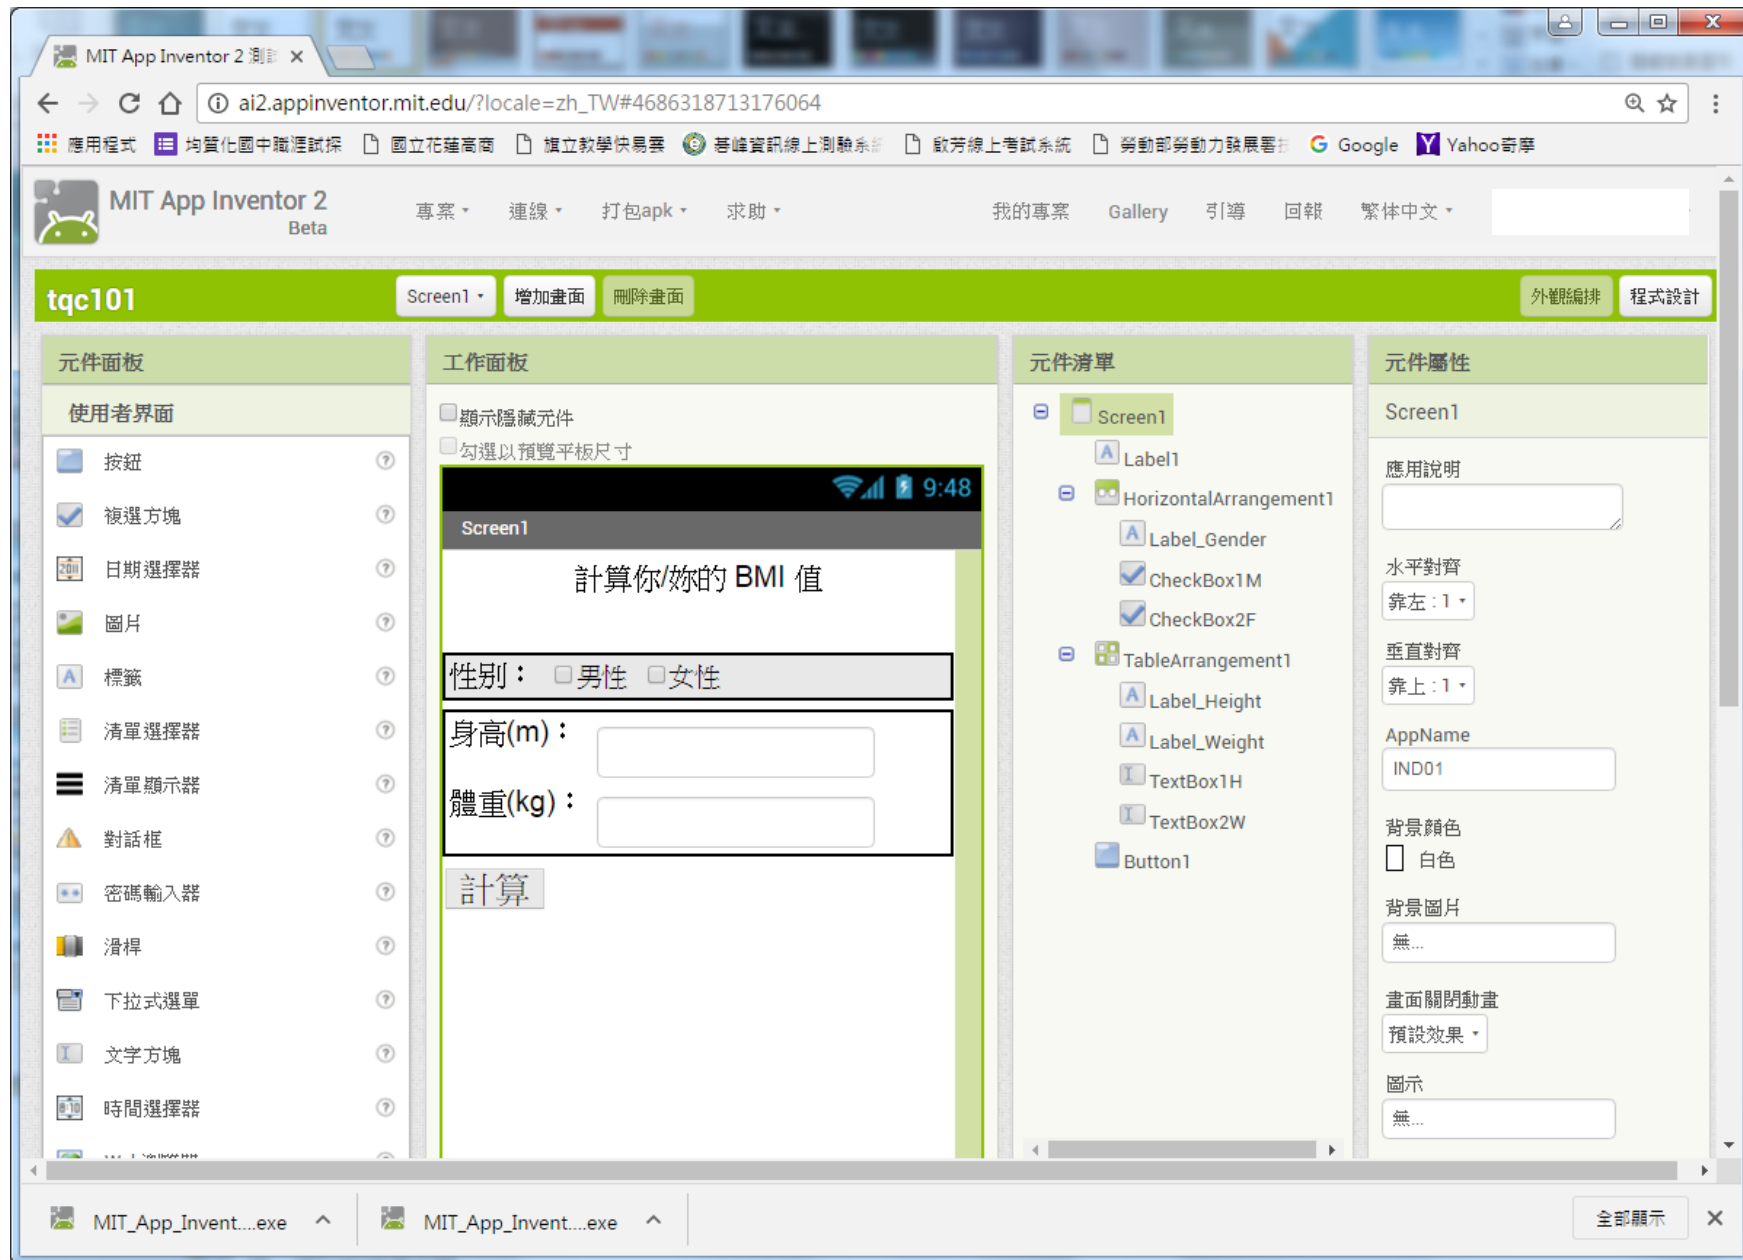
MIT App Inventor 2 測試 ×

ai2.appinventor.mit.edu/?locale=zh_TW#4686318713176064

應用程式 均質化國中職涯試探 國立花蓮高商 樹立教學快易景 碁峰資訊線上測驗系統 啟芳線上考試系統 勞動部勞動力發展署 Google Yahoo奇摩

MIT App Inventor 2 Beta

專案 ▾ 連線 ▾ 打包apk ▾ 求助 ▾ 我的專案 Gallery 引導 回報 繁体中文 ▾

tqc101 Screen1 ▾ 增加畫面 刪除畫面 外觀編排 程式設計

元件面板

使用者界面

按鈕
複選方塊
日期選擇器
圖片
標籤
清單選擇器
清單顯示器
對話框
密碼輸入器
滑桿
下拉式選單
文字方塊
時間選擇器

工作面板

顯示隱藏元件
勾選以預覽平板尺寸

9:48
Screen1

計算你/妳的 BMI 值

性別： 男性 女性

身高(m)：

體重(kg)：

計算

元件清單

Screen1
Label1
HorizontalArrangement1
Label_Gender
CheckBox1M
CheckBox2F
TableArrangement1
Label_Height
Label_Weight
TextBox1H
TextBox2W
Button1

元件屬性

Screen1

應用說明

水平對齊
靠左：1 ▾

垂直對齊
靠上：1 ▾

AppName
IND01

背景顏色
白色

背景圖片
無...

畫面關閉動畫
預設效果 ▾

圖示
無...

MIT_App_Invent....exe MIT_App_Invent....exe 全部顯示 ×